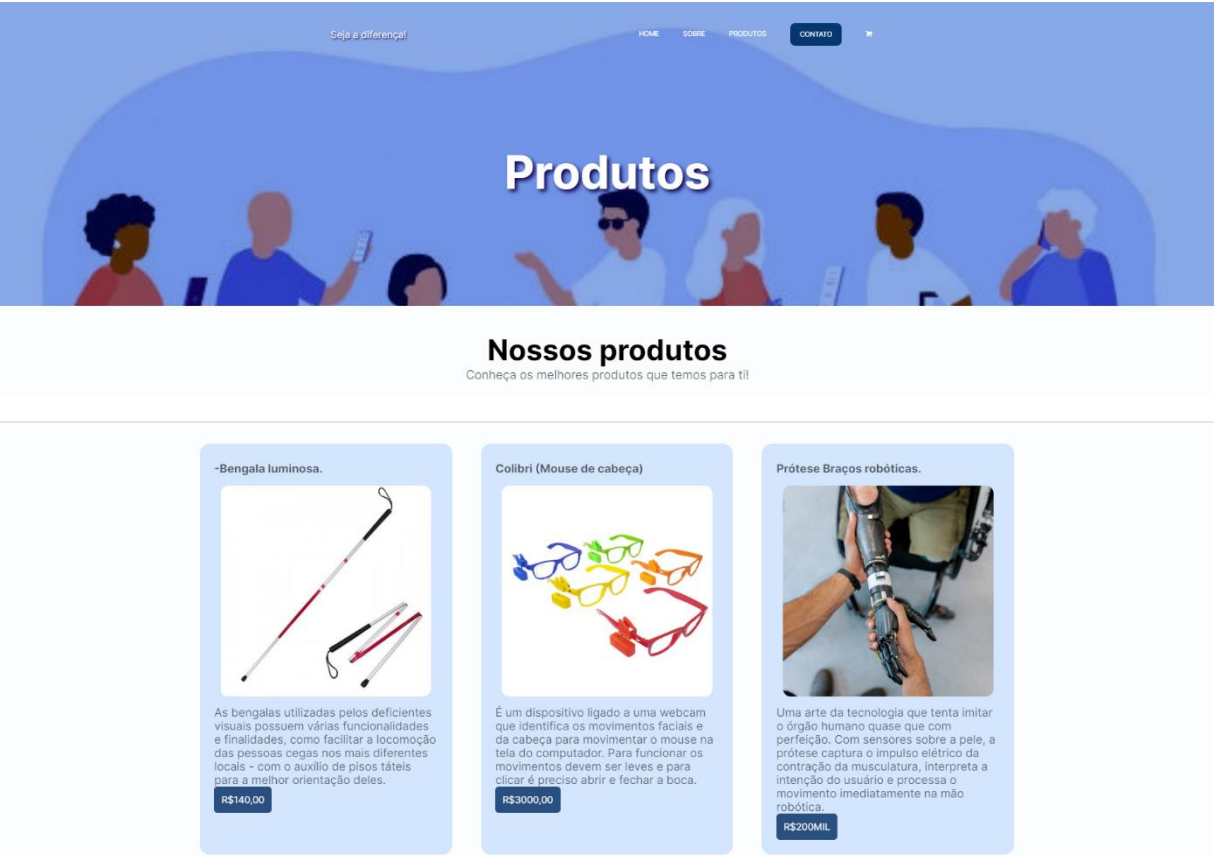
Seja a diferença!

HOME SOBRE PRODUTOS CONTATO

Produtos

Nossos produtos

Conheça os melhores produtos que temos para ti!

-Bengala luminosa.

As bengalas utilizadas pelos deficientes visuais possuem várias funcionalidades e finalidades, como facilitar a locomoção das pessoas cegas nos mais diferentes locais - com o auxílio de pisos táteis para a melhor orientação deles.

R$140,00

Colibri (Mouse de cabeça)

É um dispositivo ligado a uma webcam que identifica os movimentos faciais e da cabeça para movimentar o mouse na tela do computador. Para funcionar os movimentos devem ser leves e para clicar é preciso abrir e fechar a boca.

R$3000,00

Prótese Braços robóticas.

Uma arte da tecnologia que tenta imitar o órgão humano quase que com perfeição. Com sensores sobre a pele, a prótese captura o impulso elétrico da contração da musculatura, interpreta a intenção do usuário e processa o movimento imediatamente na mão robótica.

R$200MIL